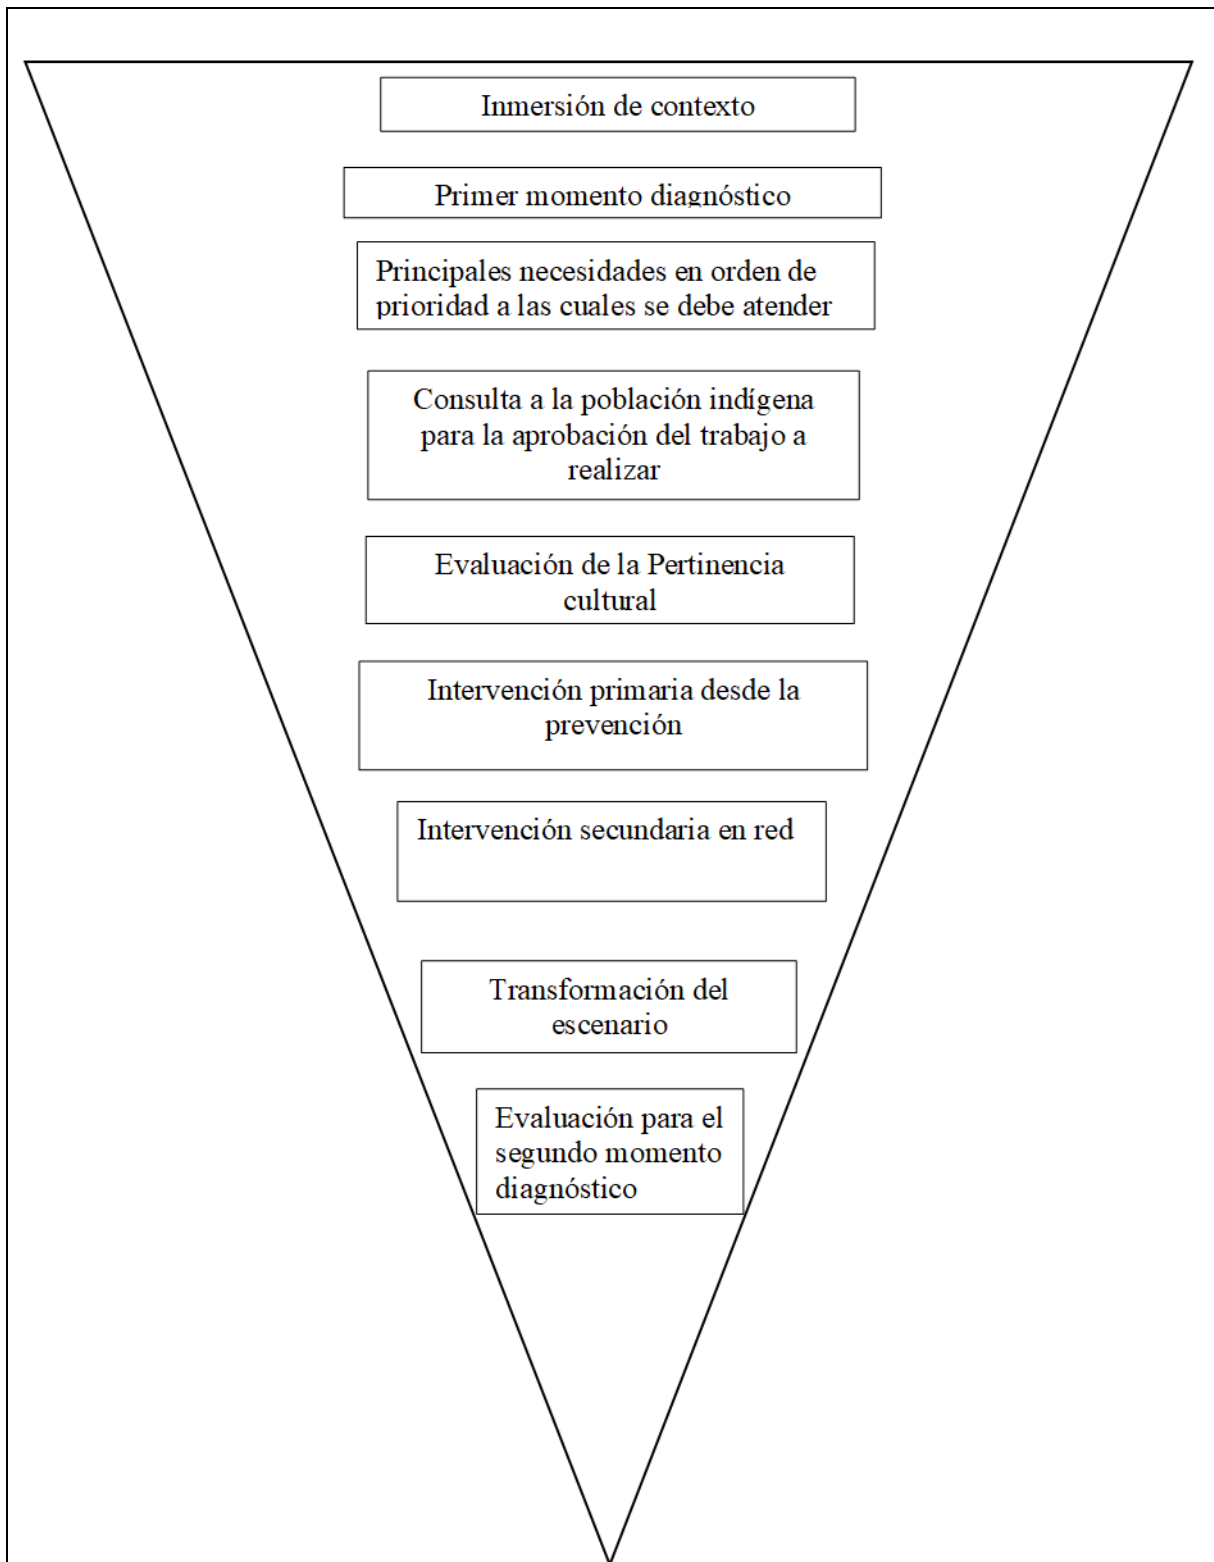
Inmersión de contexto

Primer momento diagnóstico

Principales necesidades en orden de prioridad a las cuales se debe atender

Consulta a la población indígena para la aprobación del trabajo a realizar

Evaluación de la Pertinencia cultural

Intervención primaria desde la prevención

Intervención secundaria en red

Transformación del escenario

Evaluación para el segundo momento diagnóstico